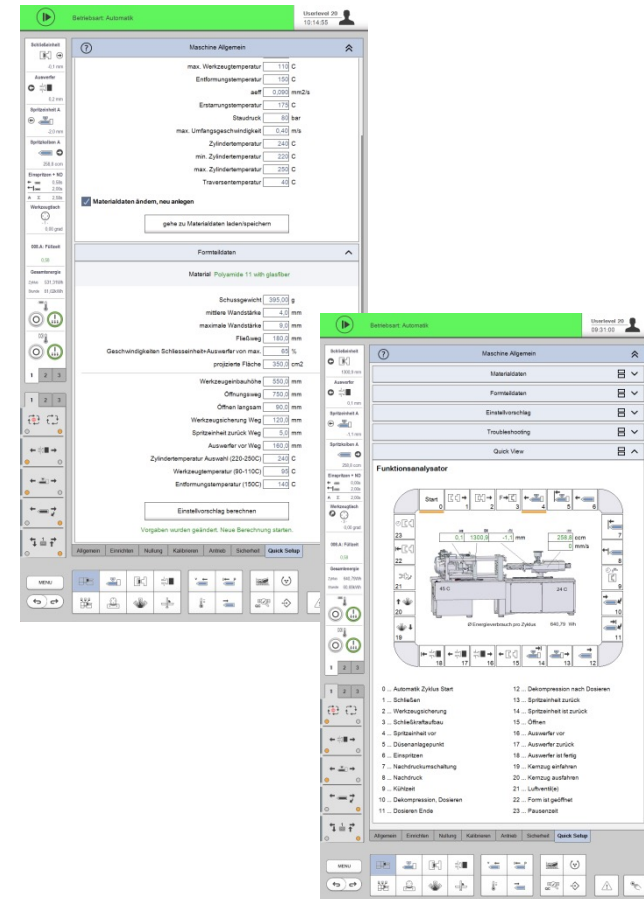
Betriebsart: Automatik

Userlevel 20
10:14:55

Schließeinheit
0,1 mm
Auswerfer
0,2 mm
Spritzeinheit A
2,0 mm
Spritzkolben A
258,8 ccm
Einspritzen + ND
Werkzeugtisch
0,00 grad
IMLA: Füllzeit
0,00
Gesamtenergie

Maschine Allgemein

| | | |
|---|---|---|
| max. Werkzeugtemperatur | 110 | C |
| Entformungstemperatur | 150 | C |
| aeff | 0,090 | mm2/s |
| Erstarrungstemperatur | 175 | C |
| Staudruck | 60 | bar |
| max. Umfangsgeschwindigkeit | 0,40 | m/s |
| Zylindertemperatur | 240 | C |
| min. Zylindertemperatur | 220 | C |
| max. Zylindertemperatur | 250 | C |
| Traversentemperatur | 40 | C |

Materialdaten ändern, neu anlegen

gehe zu Materialdaten laden/speichern

Formteildaten

Material Polyamide 11 with glasfiber

| | | |
|---|---|---|
| Schussgewicht | 395,00 | g |
| mittlere Wandstärke | 4,0 | mm |
| maximale Wandstärke | 9,0 | mm |
| Fließweg | 180,0 | mm |
| Geschwindigkeiten Schliesseinheit+Auswerfer von max. | 65 | % |
| projizierte Fläche | 350,0 | cm2 |
| Werkzeugeinbauhöhe | 550,0 | mm |
| Öffnungsweg | 750,0 | mm |
| Öffnen langsam | 80,0 | mm |
| Werkzeugsicherung Weg | 120,0 | mm |
| Spritzeinheit zurück Weg | 5,0 | mm |
| Auswerfer vor Weg | 160,0 | mm |
| Zylindertemperatur Auswahl (220-250C) | 240 | C |
| Werkzeugtemperatur (90-110C) | 95 | C |
| Entformungstemperatur (150C) | 140 | C |

Einstellvorschlag berechnen

Vorgaben wurden geändert. Neue Berechnung starten.

Allgemein | Einrichten | Nutzung | Kalibrieren | Antrieb | Sicherheit | Quick Setup

MENU

Betriebsart: Automatik

Userlevel 20
09:31:00

Maschine Allgemein
Materialdaten
Formteildaten
Einstellvorschlag
Troubleshooting
Quick View

Funktionsanalysator

Start 0 1 2 3 4 5 6 7 8 9 10 11 12 13 14 15 16 17 18 19 20 21 22 23

0,1 | 1300,0 | -1,1 mm | 258,8 ccm | 0 mm/s
40 C | 24 C
Ø Energieverbrauch pro Zyklus 840,75 Wh

0 ... Automatik Zyklus Start
1 ... Schließen
2 ... Werkzeugsicherung
3 ... Schließkraftaufbau
4 ... Spritzeinheit vor
5 ... Düsenanlagepunkt
6 ... Einspritzen
7 ... Nachdruckumschaltung
8 ... Nachdruck
9 ... Kühlzeit
10 ... Dekompression, Dosieren
11 ... Dosieren Ende
12 ... Dekompression nach Dosieren
13 ... Spritzeinheit zurück
14 ... Spritzeinheit ist zurück
15 ... Öffnen
16 ... Auswerfer vor
17 ... Auswerfer zurück
18 ... Auswerfer ist fertig
19 ... Kernzug einfahren
20 ... Kernzug ausfahren
21 ... Luftventil(e)
22 ... Form ist geöffnet
23 ... Pausenzeit

Allgemein | Einrichten | Nutzung | Kalibrieren | Antrieb | Sicherheit | Quick Setup

MENU